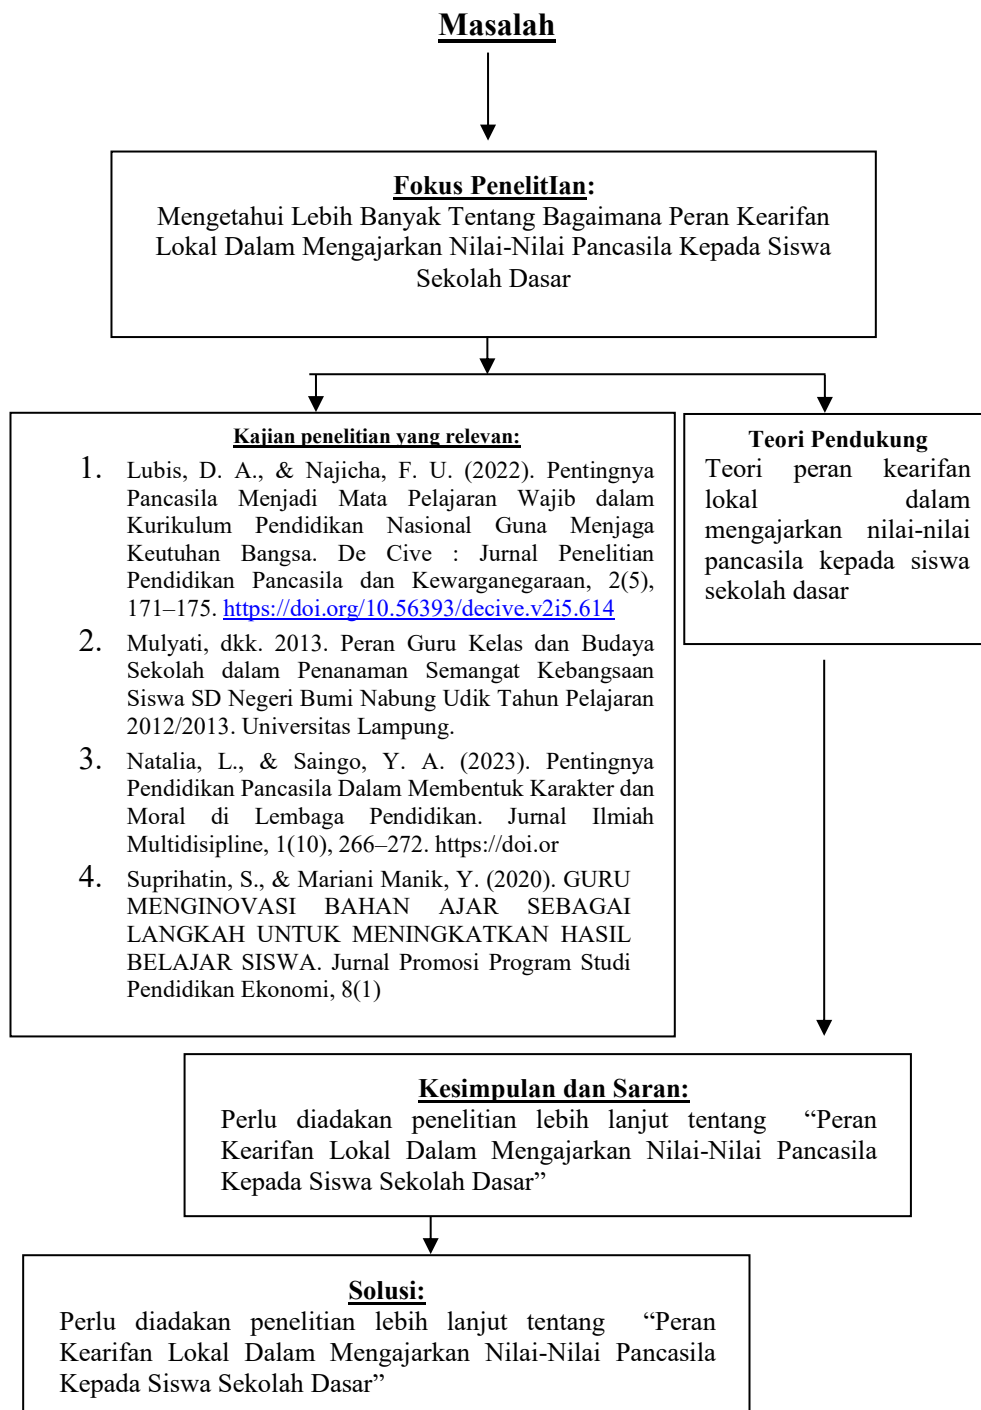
Masalah

Fokus PenelitIan:
Mengetahui Lebih Banyak Tentang Bagaimana Peran Kearifan Lokal Dalam Mengajarkan Nilai-Nilai Pancasila Kepada Siswa Sekolah Dasar

Kajian penelitian yang relevan:

1. Lubis, D. A., & Najicha, F. U. (2022). Pentingnya Pancasila Menjadi Mata Pelajaran Wajib dalam Kurikulum Pendidikan Nasional Guna Menjaga Keutuhan Bangsa. De Cive : Jurnal Penelitian Pendidikan Pancasila dan Kewarganegaraan, 2(5), 171–175. https://doi.org/10.56393/decive.v2i5.614
2. Mulyati, dkk. 2013. Peran Guru Kelas dan Budaya Sekolah dalam Penanaman Semangat Kebangsaan Siswa SD Negeri Bumi Nabung Udik Tahun Pelajaran 2012/2013. Universitas Lampung.
3. Natalia, L., & Saingo, Y. A. (2023). Pentingnya Pendidikan Pancasila Dalam Membentuk Karakter dan Moral di Lembaga Pendidikan. Jurnal Ilmiah Multidisipline, 1(10), 266–272. https://doi.or
4. Suprihatin, S., & Mariani Manik, Y. (2020). GURU MENGINOVASI BAHAN AJAR SEBAGAI LANGKAH UNTUK MENINGKATKAN HASIL BELAJAR SISWA. Jurnal Promosi Program Studi Pendidikan Ekonomi, 8(1)

Teori Pendukung
Teori peran kearifan lokal dalam mengajarkan nilai-nilai pancasila kepada siswa sekolah dasar

Kesimpulan dan Saran:
Perlu diadakan penelitian lebih lanjut tentang "Peran Kearifan Lokal Dalam Mengajarkan Nilai-Nilai Pancasila Kepada Siswa Sekolah Dasar"

Solusi:
Perlu diadakan penelitian lebih lanjut tentang "Peran Kearifan Lokal Dalam Mengajarkan Nilai-Nilai Pancasila Kepada Siswa Sekolah Dasar"